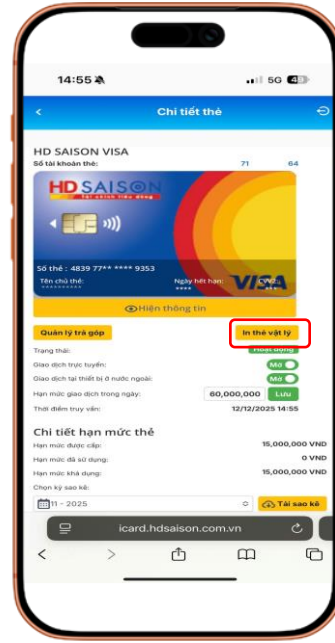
14:55

5G 43

Chi tiết thẻ

HD SAISON VISA

Số tài khoản thẻ: 71 64

HD SAISON

Tài chính tiêu dùng

Số thẻ : 4839 77** **** 9353

Tên chủ thẻ:

Ngày hết hạn:

CVV2:

VISA

Hiện thông tin

Quản lý trả góp

In thẻ vật lý

Trạng thái: Hoạt động

Giao dịch trực tuyến: Mở

Giao dịch tại thiết bị ở nước ngoài: Mở

Hạn mức giao dịch trong ngày: 60,000,000 Lưu

Thời điểm truy vấn: 12/12/2025 14:55

Chi tiết hạn mức thẻ

Hạn mức được cấp: 15,000,000 VND

Hạn mức đã sử dụng: 0 VND

Hạn mức khả dụng: 15,000,000 VND

Chọn kỳ sao kê:

11 - 2025

Tải sao kê

icard.hdsaison.com.vn